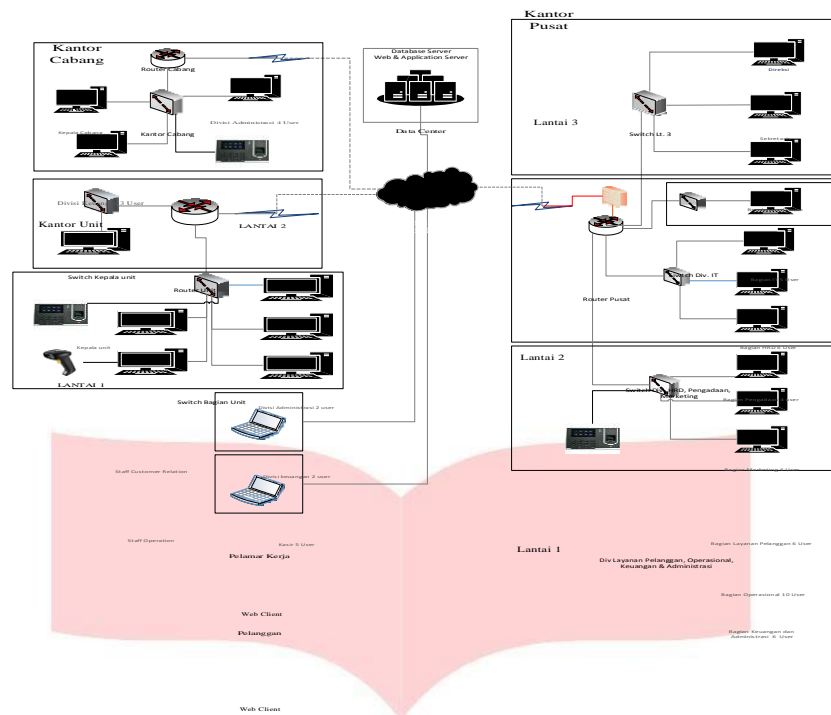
Kantor Cabang

Router Cabang

Kepala Cabang

Kantor Cabang

Divisi Administrasi 4 User

Database Server
Web & Application Server

Data Center

Kantor Pusat

Divisi

Lantai 3

Switch Lt. 3

Sekretaris

Divisi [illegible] 3 User

Kantor Unit

LANTAI 2

Switch Kepala unit

Router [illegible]

Kepala unit

LANTAI 1

Switch Div. IT

Router Pusat

Lantai 2

Switch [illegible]D, Pengadaan, Marketing

Switch Bagian Unit

Divisi Administrasi 2 user

Divisi keuangan 2 user

Staff Customer Relation

Staff Operation

Kasir 5 User

Pelamar Kerja

Web Client

Pelanggan

Web Client

Lantai 1

Div Layanan Pelanggan, Operasional, Keuangan & Administrasi

Bagian Layanan Pelanggan 6 User

Bagian Operasional 10 User

Bagian Keuangan dan Administrasi 6 User